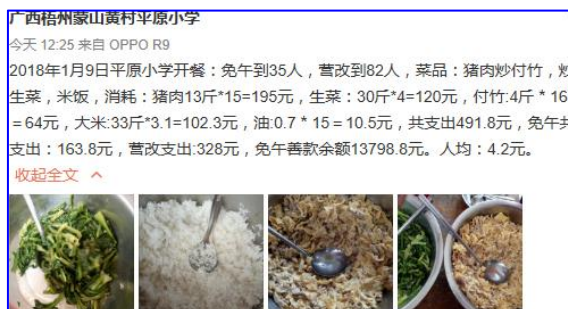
广西梧州蒙山黄村平原小学

今天 12:25 来自 OPPO R9

2018年1月9日平原小学开餐：免午到35人，营改到82人，菜品：猪肉炒付竹，炒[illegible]生菜，米饭，消耗：猪肉13斤*15=195元，生菜：30斤*4=120元，付竹:4斤 * 16 = 64元，大米:33斤*3.1=102.3元，油:0.7 * 15 = 10.5元，共支出491.8元，免午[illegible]支出：163.8元，营改支出:328元，免午善款余额13798.8元。人均：4.2元。

收起全文 ^